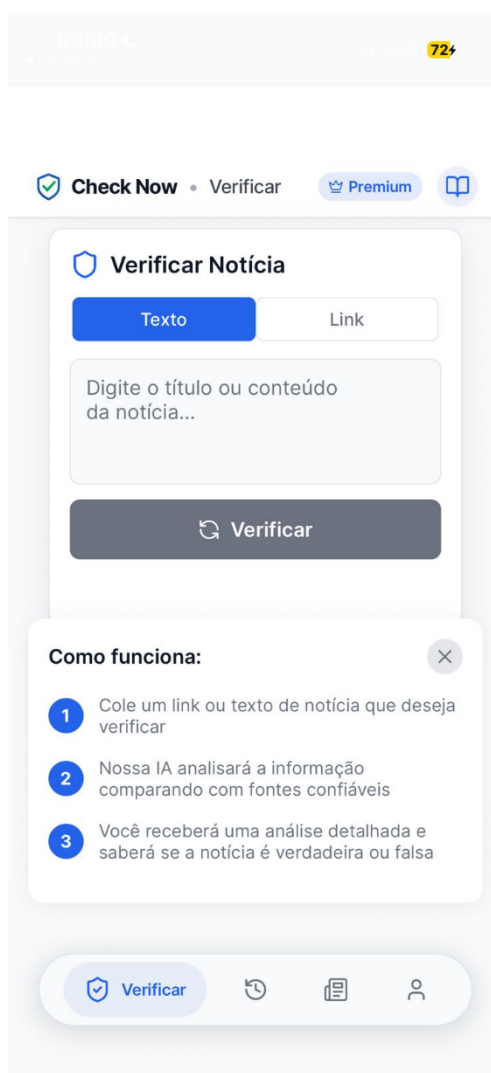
09:00 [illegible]

72

Check Now • Verificar

Premium

Verificar Notícia

Texto

Link

Digite o título ou conteúdo da notícia...

Verificar

Como funciona:

1 Cole um link ou texto de notícia que deseja verificar

2 Nossa IA analisará a informação comparando com fontes confiáveis

3 Você receberá uma análise detalhada e saberá se a notícia é verdadeira ou falsa

Verificar